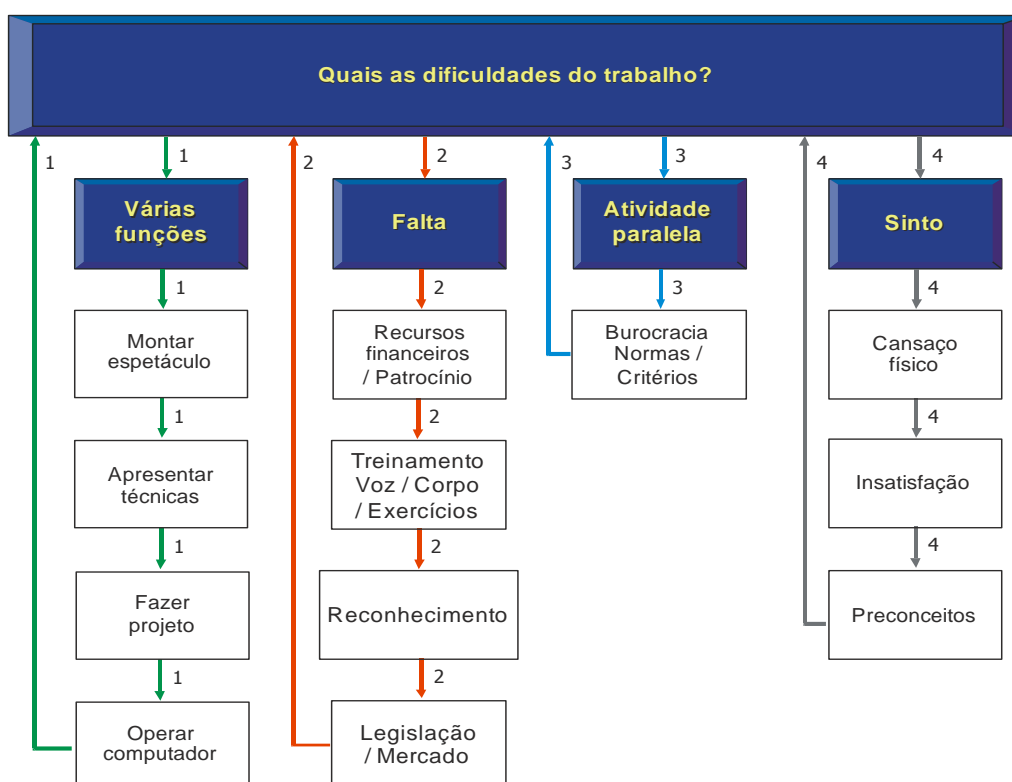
Quais as dificuldades do trabalho?

1 1 2 2 3 3 4 4

Várias funções

1

Montar espetáculo

1

Apresentar técnicas

1

Fazer projeto

1

Operar computador

Falta

2

Recursos financeiros / Patrocínio

2

Treinamento Voz / Corpo / Exercícios

2

Reconhecimento

2

Legislação / Mercado

Atividade paralela

3

Burocracia Normas / Critérios

Sinto

4

Cansaço físico

4

Insatisfação

4

Preconceitos